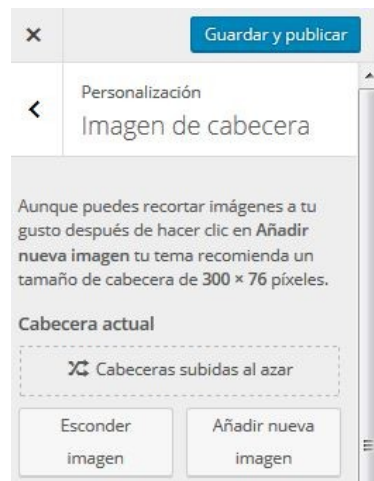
×

Guardar y publicar

<

Personalización

Imagen de cabecera

Aunque puedes recortar imágenes a tu gusto después de hacer clic en **Añadir nueva imagen** tu tema recomienda un tamaño de cabecera de **300 × 76** píxeles.

Cabecera actual

Cabeceras subidas al azar

Esconder imagen

Añadir nueva imagen